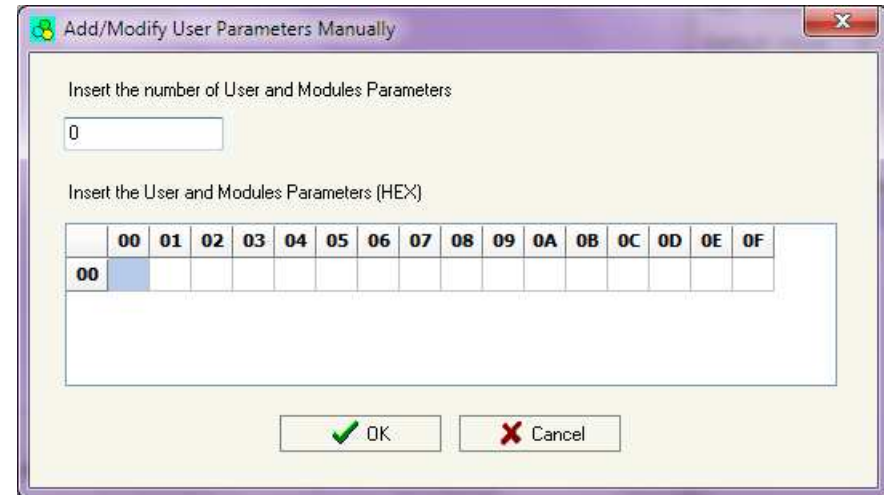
Add/Modify User Parameters Manually

Insert the number of User and Modules Parameters

0

Insert the User and Modules Parameters (HEX)

| | 00 | 01 | 02 | 03 | 04 | 05 | 06 | 07 | 08 | 09 | 0A | 0B | 0C | 0D | 0E | 0F |
|---|---|---|---|---|---|---|---|---|---|---|---|---|---|---|---|---|
| 00 | | | | | | | | | | | | | | | | |

OK

Cancel